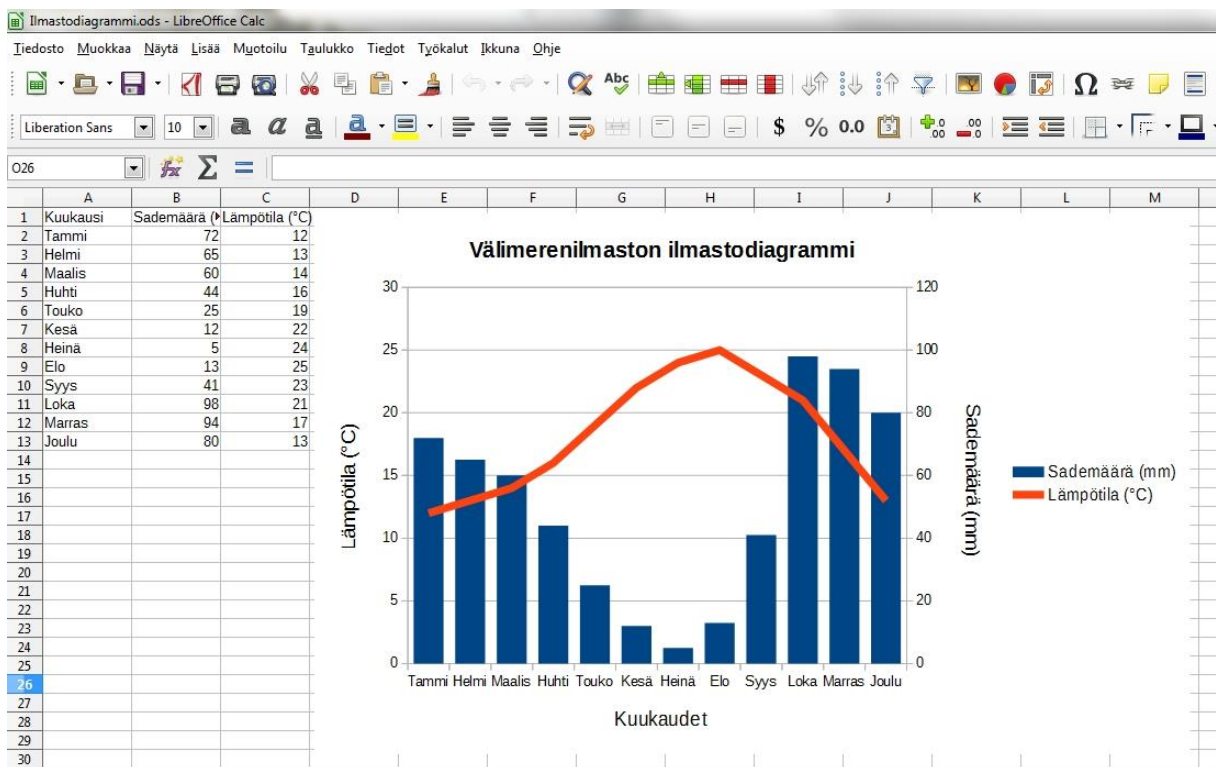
Ilmastodiagrammi.ods - LibreOffice Calc

Tiedosto Muokkaa Näytä Lisää Muotoilu Taulukko Tiedot Työkalut Ikkuna Ohje

Liberation Sans 10

O26

| | A | B | C | D | E | F | G | H | I | J | K | L | M |
|---|---|---|---|---|---|---|---|---|---|---|---|---|---|
| 1 | Kuukausi | Sademäärä ( | Lämpötila (°C) | | | | | | | | | | |
| 2 | Tammi | 72 | 12 | | | | | | | | | | |
| 3 | Helmi | 65 | 13 | | | | | | | | | | |
| 4 | Maalis | 60 | 14 | | | | | | | | | | |
| 5 | Huhti | 44 | 16 | | | | | | | | | | |
| 6 | Touko | 25 | 19 | | | | | | | | | | |
| 7 | Kesä | 12 | 22 | | | | | | | | | | |
| 8 | Heinä | 5 | 24 | | | | | | | | | | |
| 9 | Elo | 13 | 25 | | | | | | | | | | |
| 10 | Syys | 41 | 23 | | | | | | | | | | |
| 11 | Loka | 98 | 21 | | | | | | | | | | |
| 12 | Marras | 94 | 17 | | | | | | | | | | |
| 13 | Joulu | 80 | 13 | | | | | | | | | | |
| 14 | | | | | | | | | | | | | |
| 15 | | | | | | | | | | | | | |
| 16 | | | | | | | | | | | | | |
| 17 | | | | | | | | | | | | | |
| 18 | | | | | | | | | | | | | |
| 19 | | | | | | | | | | | | | |
| 20 | | | | | | | | | | | | | |
| 21 | | | | | | | | | | | | | |
| 22 | | | | | | | | | | | | | |
| 23 | | | | | | | | | | | | | |
| 24 | | | | | | | | | | | | | |
| 25 | | | | | | | | | | | | | |
| 26 | | | | | | | | | | | | | |
| 27 | | | | | | | | | | | | | |
| 28 | | | | | | | | | | | | | |
| 29 | | | | | | | | | | | | | |
| 30 | | | | | | | | | | | | | |

Välimerenilmaston ilmastodiagrammi

30 25 20 15 10 5 0
Lämpötila (°C)
120 100 80 60 40 20 0
Sademäärä (mm)

Tammi Helmi Maalis Huhti Touko Kesä Heinä Elo Syys Loka Marras Joulu
Kuukaudet

Sademäärä (mm)
Lämpötila (°C)